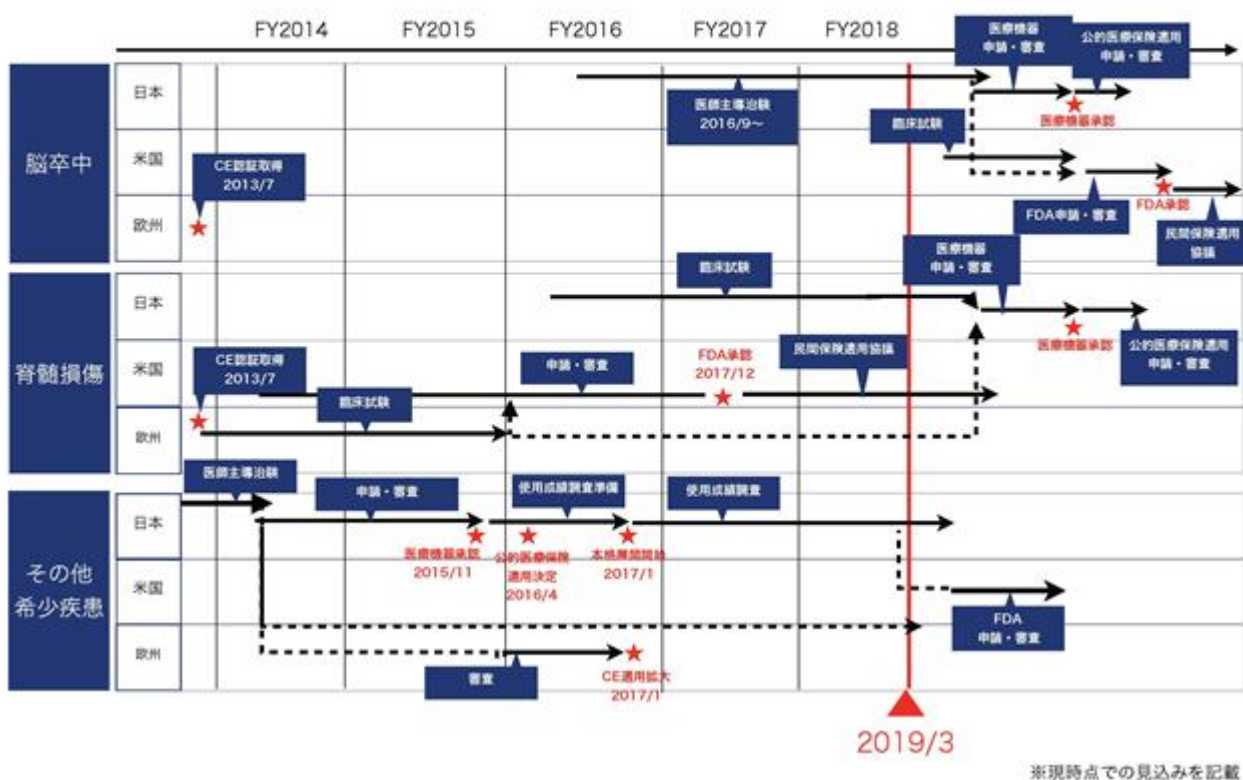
FY2014 FY2015 FY2016 FY2017 FY2018

医療機器 申請・審査

公的医療保険適用 申請・審査

脳卒中

日本

米国

欧州

医師主導治験 2016/9~

医療機器承認

臨床試験

CE認証取得 2013/7

FDA申請・審査

FDA承認

民間保険適用協議

脊髄損傷

日本

米国

欧州

臨床試験

医療機器 申請・審査

医療機器承認

公的医療保険適用 申請・審査

CE認証取得 2013/7

申請・審査

FDA承認 2017/12

民間保険適用協議

臨床試験

その他 希少疾患

日本

米国

欧州

医師主導治験

申請・審査

使用成績調査準備

使用成績調査

医療機器承認 2015/11

公的医療保険適用決定 2016/4

本格展開開始 2017/1

FDA 申請・審査

審査

CE適用拡大 2017/1

2019/3

※現時点での見込みを記載